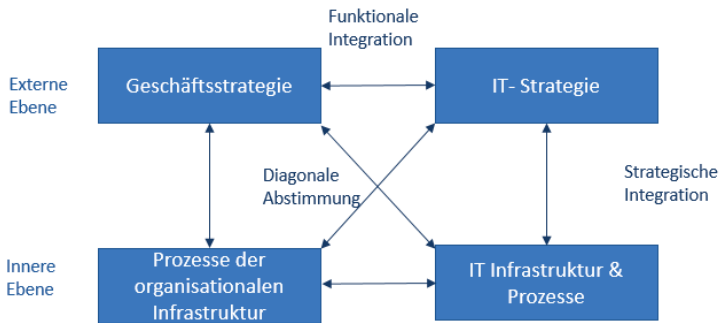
Funktionale Integration

Externe Ebene

Geschäftsstrategie

IT- Strategie

Diagonale Abstimmung

Strategische Integration

Innere Ebene

Prozesse der organisationalen Infrastruktur

IT Infrastruktur & Prozesse